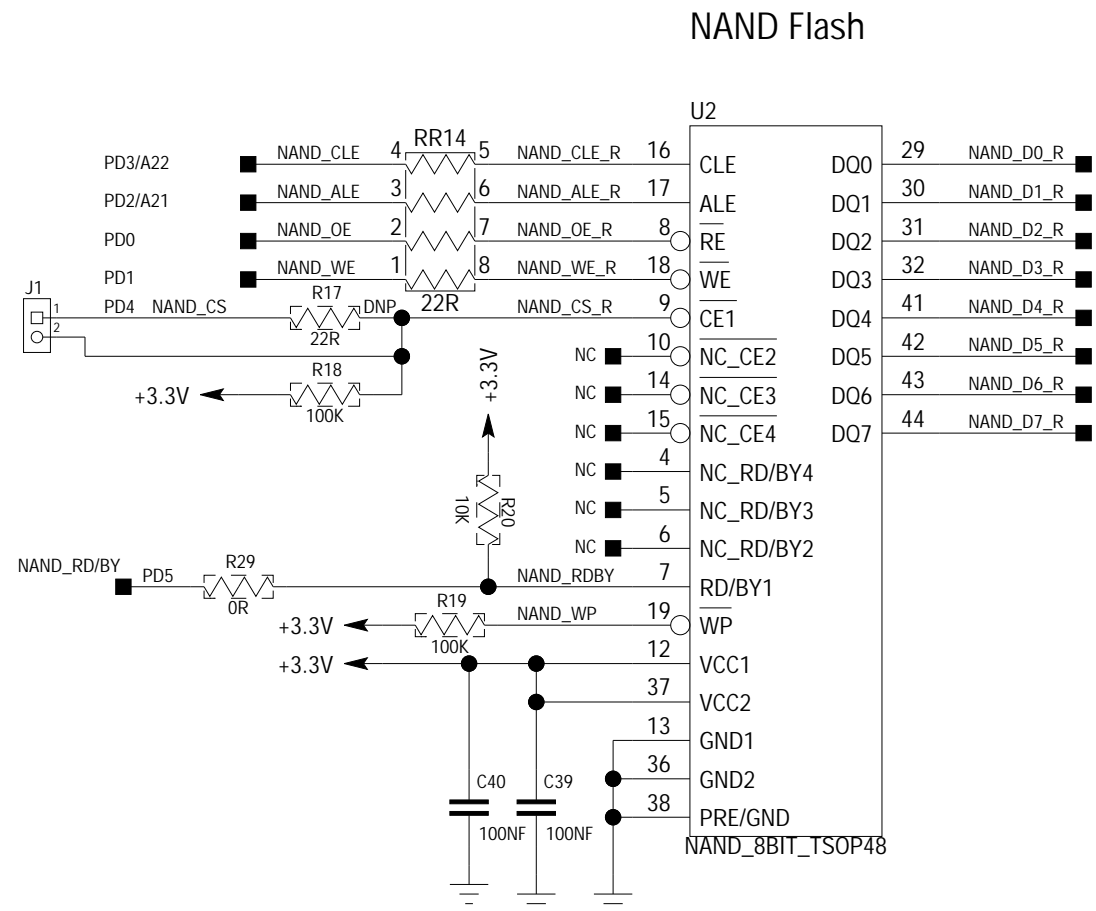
NAND Flash

U2

PD3/A22 NAND_CLE 4 RR14 5 NAND_CLE_R 16 CLE
PD2/A21 NAND_ALE 3 6 NAND_ALE_R 17 ALE
PD0 NAND_OE 2 7 NAND_OE_R 8 $\overline{RE}$
PD1 NAND_WE 1 8 NAND_WE_R 18 $\overline{WE}$
22R
J1 1 2 PD4 NAND_CS R17 22R DNP NAND_CS_R 9 $\overline{CE1}$
NC 10 $\overline{NC\_CE2}$
NC 14 $\overline{NC\_CE3}$
NC 15 $\overline{NC\_CE4}$
NC 4 NC_RD/BY4
NC 5 NC_RD/BY3
NC 6 NC_RD/BY2
R18 100K +3.3V
+3.3V
R20 10K
NAND_RD/BY PD5 R29 0R NAND_RDBY 7 RD/BY1
+3.3V R19 100K NAND_WP 19 $\overline{WP}$
+3.3V 12 VCC1
37 VCC2
13 GND1
36 GND2
38 PRE/GND
C40 100NF C39 100NF
NAND_8BIT_TSOP48

29 DQ0 NAND_D0_R
30 DQ1 NAND_D1_R
31 DQ2 NAND_D2_R
32 DQ3 NAND_D3_R
41 DQ4 NAND_D4_R
42 DQ5 NAND_D5_R
43 DQ6 NAND_D6_R
44 DQ7 NAND_D7_R